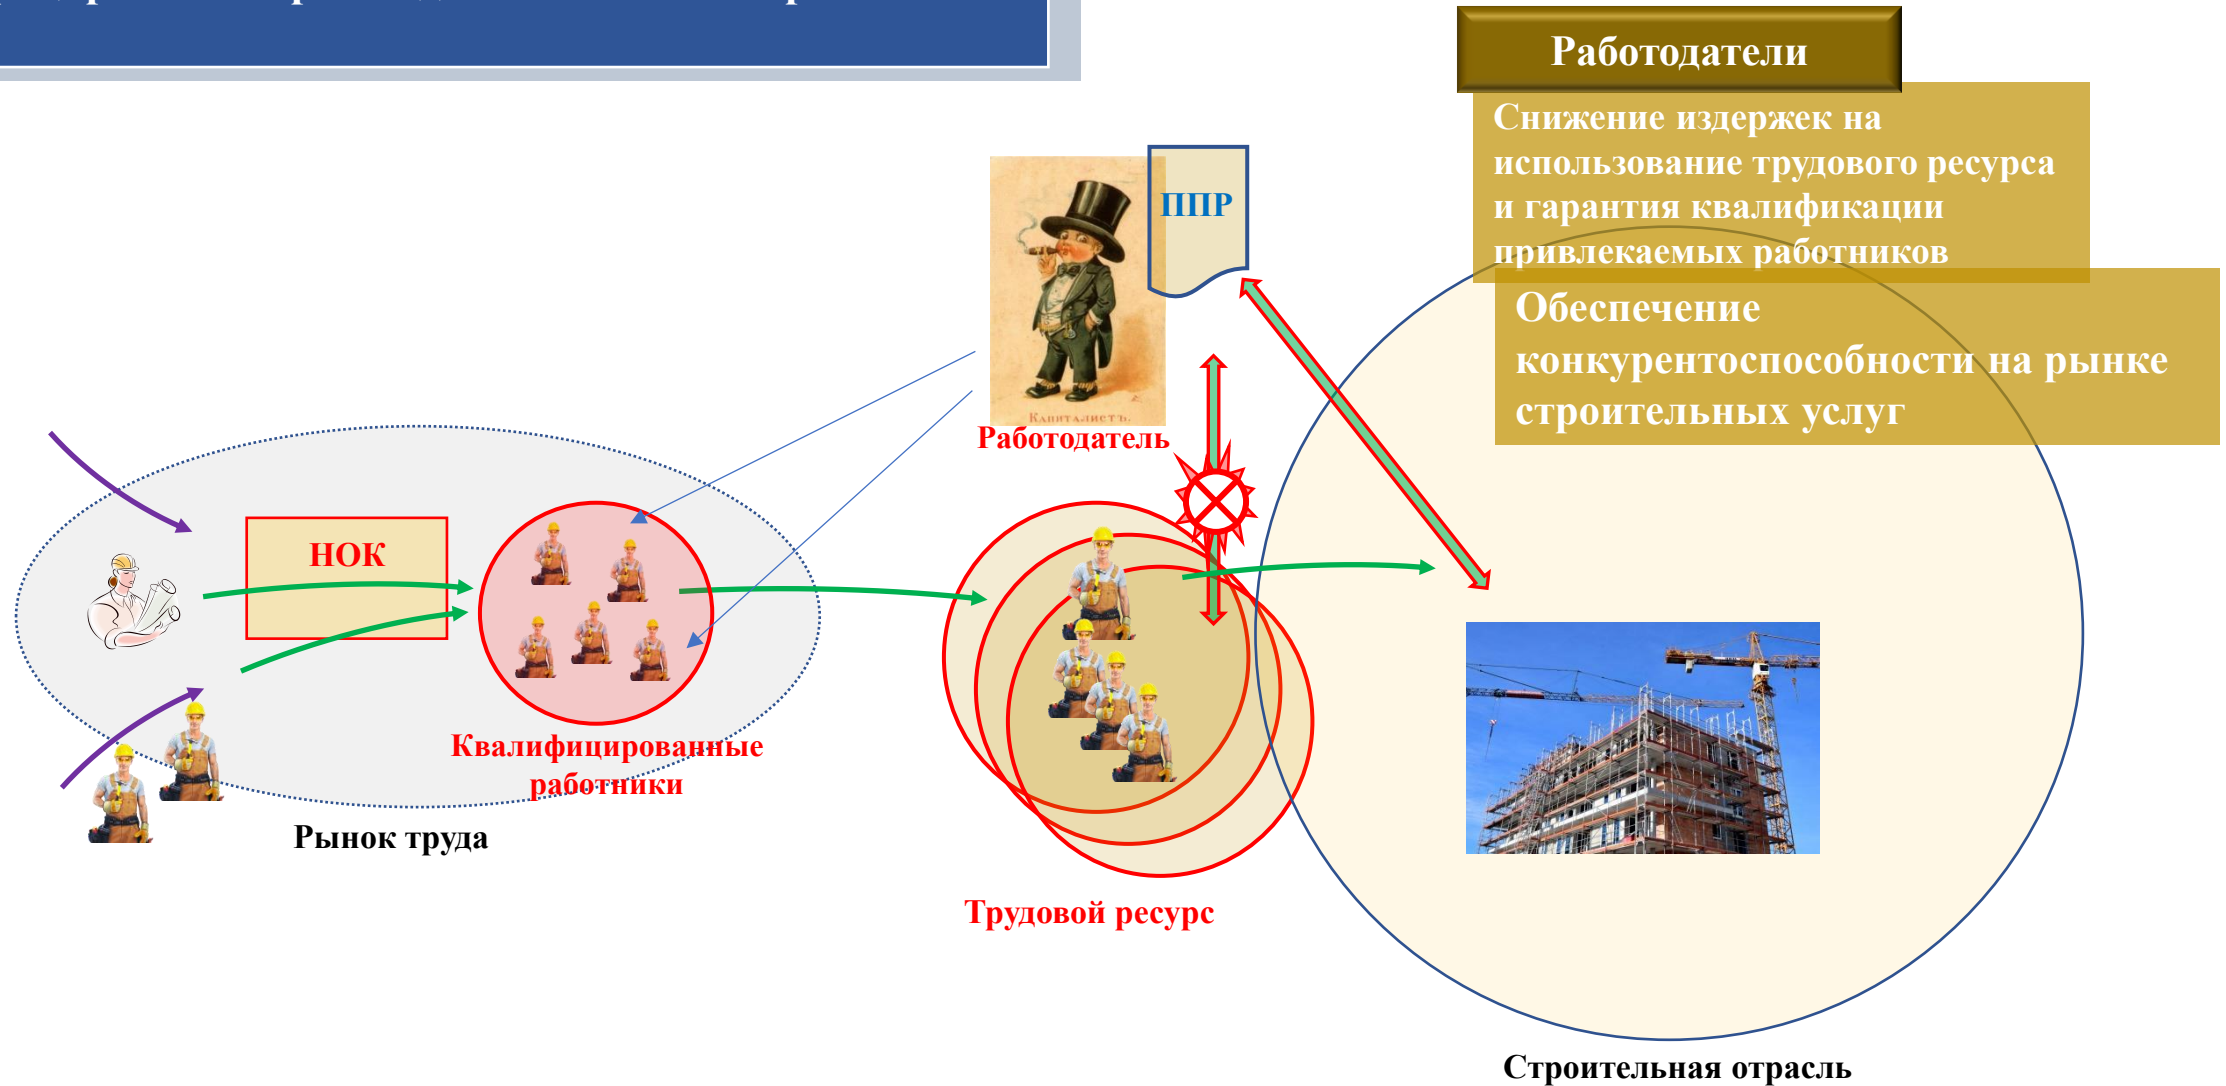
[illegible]

Работодатели

Снижение издержек на использование трудового ресурса и гарантия квалификации привлекаемых работников

Обеспечение конкурентоспособности на рынке строительных услуг

ППР

Капиталистъ.

Работодатель

НОК

Квалифицированные работники

Рынок труда

Трудовой ресурс

Строительная отрасль